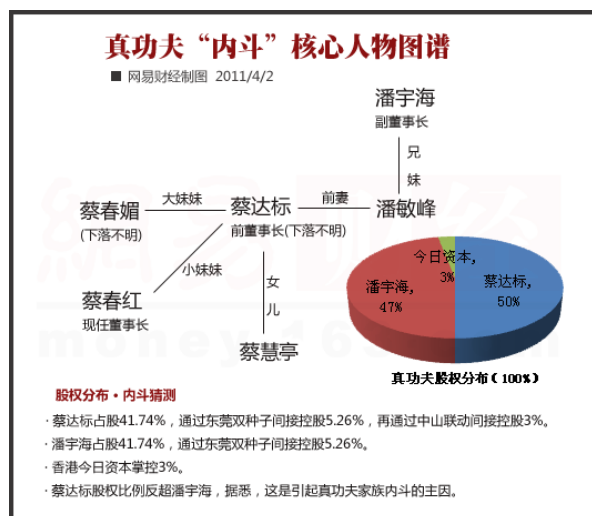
真功夫“内斗”核心人物图谱

网易财经制图 2011/4/2

潘宇海
副董事长

兄
妹

蔡春媚
(下落不明)

大妹妹

蔡达标
前董事长(下落不明)

前妻

潘敏峰

小妹妹

蔡春红
现任董事长

女
儿

蔡慧亭

今日资本，3%
潘宇海，47%
蔡达标，50%

真功夫股权分布（100%）

股权分布 • 内斗猜测

· 蔡达标占股41.74%，通过东莞双种子间接控股5.26%，再通过中山联动间接控股3%。
· 潘宇海占股41.74%，通过东莞双种子间接控股5.26%。
· 香港今日资本掌控3%。
· 蔡达标股权比例反超潘宇海，据悉，这是引起真功夫家族内斗的主因。

money163.com